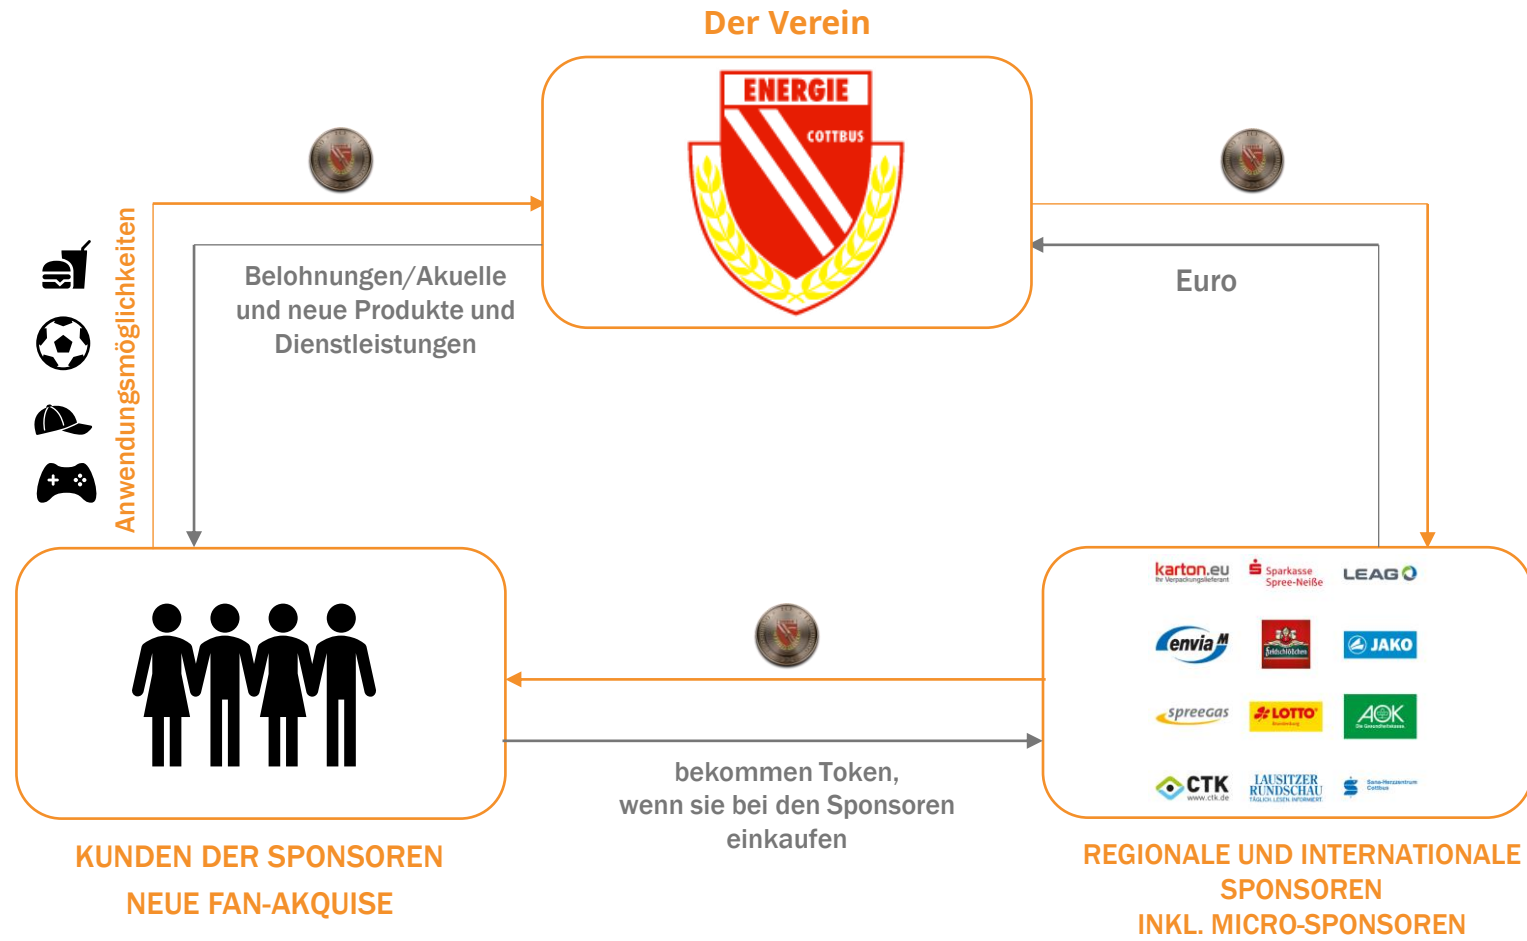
Der Verein

ENERGIE
COTTBUS

Anwendungsmöglichkeiten

Belohnungen/Akuelle und neue Produkte und Dienstleistungen

Euro

karton.eu
Ihr Verpackungslieferant

Sparkasse Spree-Neiße

LEAG

enviaM

Feldschlößchen

JAKO

spreegas

LOTTO
Brandenburg

AOK
Die Gesundheitskasse

CTK
www.ctk.de

LAUSITZER RUNDSCHAU
TÄGLICH LESEN INFORMIERT

Sana-Herzzentrum Cottbus

bekommen Token, wenn sie bei den Sponsoren einkaufen

KUNDEN DER SPONSOREN
NEUE FAN-AKQUISE

REGIONALE UND INTERNATIONALE SPONSOREN
INKL. MICRO-SPONSOREN